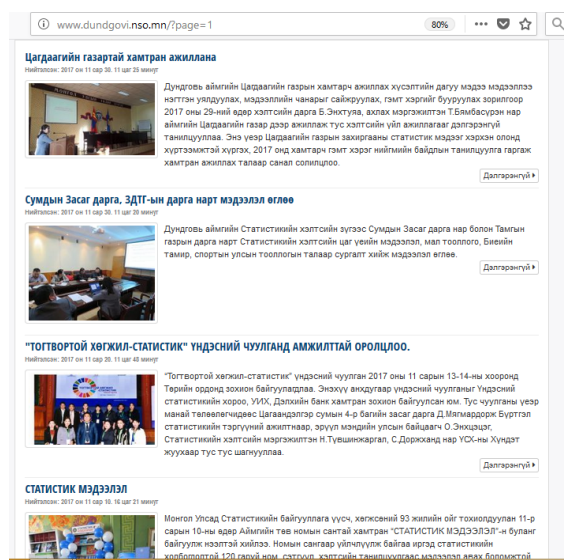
www.dundgovi.nso.mn/?page=1

80%

Цагдаагийн газартай хамтран ажиллана

Нийтэлсэн: 2017 он 11 сар 30. 11 цаг 25 минут

Дундговь аймгийн Цагдаагийн газартай хамтарч ажиллах хүсэлтийн дагуу мэдээ мэдээллээ нэгтгэн уялдуулах, мэдээллийн чанарыг сайжруулах, гэмт хэргийг бууруулах зорилгоор 2017 оны 29-ний өдөр хэлтсийн дарга Б.Энхтуяа, ахлах мэргэжилтэн Т.Бямбасүрэн нар аймгийн Цагдаагийн газар дээр ажиллаж тус хэлтсийн үйл ажиллагааг дэлгэрэнгүй танилцуулла. Энэ үеэр Цагдаагийн газрын захиргааны статистик мэдээг хэрхэн оновч хуртээмжтэй хүргэх, 2017 онд хамтарч гэмт хэрэг нийгмийн байдлын танилцуулга гаргаж хамтран ажиллах талаар санал солилцлоо.

Дэлгэрэнгүй

Сумдын Засаг дарга, ЗДТГ-ын дарга нарт мэдээлэл өглөө

Нийтэлсэн: 2017 он 11 сар 30. 11 цаг 15 минут

Дундговь аймгийн Статистикийн хэлтсийн зүгээс Сумдын Засаг дарга нар болон Тамгын газрын дарга нарт Статистикийн хэлтсийн цаг үеийн мэдээлэл, мал тооллого, Биеийн тамир, спортын улсын тооллогын талаар сургалт хийж мэдээлэл өглөө.

Дэлгэрэнгүй

"ТОГТВОРТОЙ ХӨГЖИЛ-СТАТИСТИК" ҮНДЭСНИЙ ЧУУЛГАНД АМЖИЛТТАЙ ОРОЛЦЛОО.

Нийтэлсэн: 2017 он 11 сар 30. 11 цаг 05 минут

"Тогтвортой хөгжил-статистик" үндэсний чуулган 2017 оны 11 сарын 13-14-ны хооронд Төрийн ордонд зохион байгуулагдлаа. Энэхүү өндөрлөгөөр үндэсний чуулганыг Үндэсний статистикийн хороо, УИХ, Дэлхийн банк хамтран зохион байгуулсан юм. Тус чуулганд үеэр манай төлөөлөгчидээс Цагаандэлгэр сумын 4-р багийн засаг дарга Д.Мягмардорж Бүртгэл статистикийн тэргүүний ажилтнаар, эрүүл мэндийн улсын байцаагч О.Энхцэцэг, Статистикийн хэлтсийн мэргэжилтэн Н.Түвшинжаргал, С.Доржханд нар ҮСХ-ны Хүндэт жуухаар тус тус шагнуулла.

Дэлгэрэнгүй

СТАТИСТИК МЭДЭЭЛЭЛ

Нийтэлсэн: 2017 он 11 сар 10. 16 цаг 21 минут

Монгол Улсад Статистикийн байгууллага үүсч, хөгжсөний 93 жилийн ойг тохиолдуулан 11-р сарын 10-ны өдөр Аймгийн Төв номын сантай хамтран "СТАТИСТИК МЭДЭЭЛЭЛ"-н булант байгуулж нээлтэй хийлээ. Номын сангаар үйлчлүүлж байгаа иргэд статистикийн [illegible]